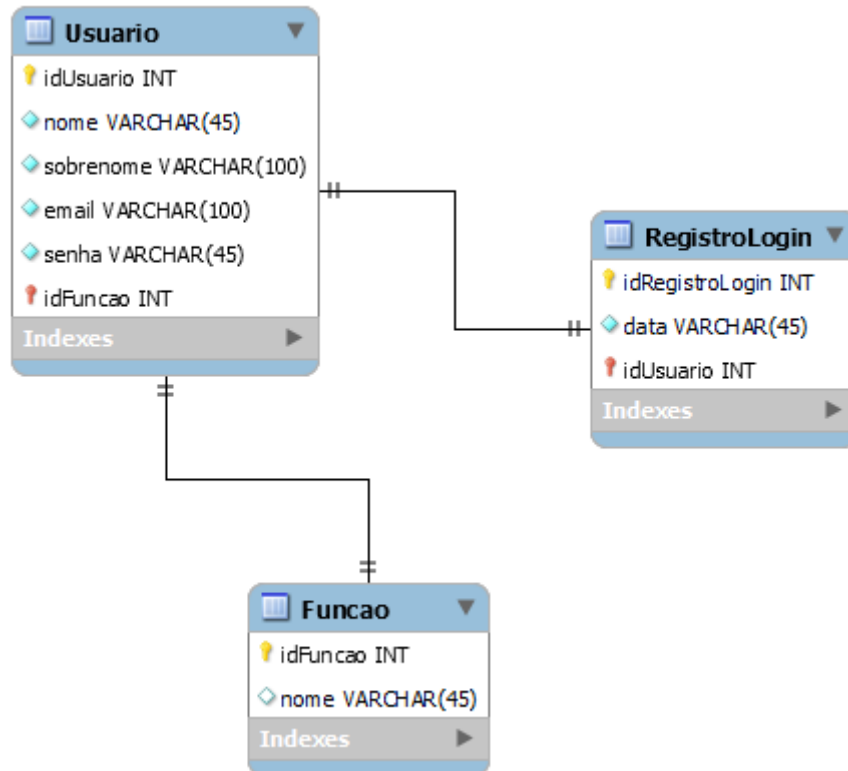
Usuario
idUsuario INT
nome VARCHAR(45)
sobrenome VARCHAR(100)
email VARCHAR(100)
senha VARCHAR(45)
idFuncao INT
Indexes

RegistroLogin
idRegistroLogin INT
data VARCHAR(45)
idUsuario INT
Indexes

Funcao
idFuncao INT
nome VARCHAR(45)
Indexes